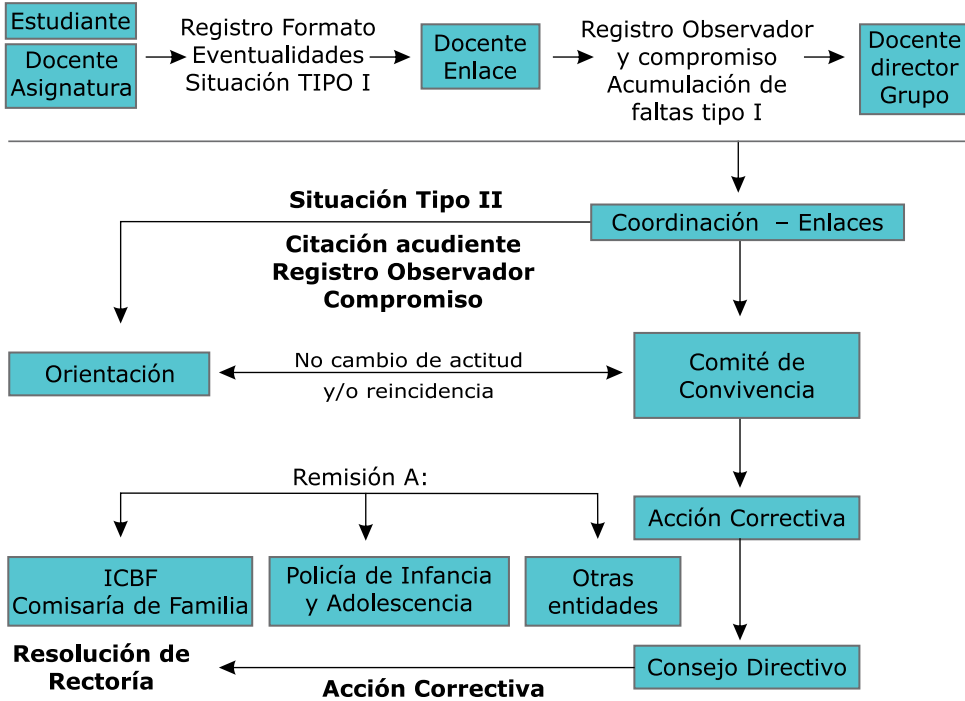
Estudiante

Docente Asignatura

Registro Formato Eventualidades Situación TIPO I

Docente Enlace

Registro Observador y compromiso Acumulación de faltas tipo I

Docente director Grupo

Situación Tipo II

Coordinación – Enlaces

Citación acudiente Registro Observador Compromiso

Orientación

No cambio de actitud y/o reincidencia

Comité de Convivencia

Remisión A:

Acción Correctiva

ICBF Comisaría de Familia

Policía de Infancia y Adolescencia

Otras entidades

Resolución de Rectoría

Consejo Directivo

Acción Correctiva